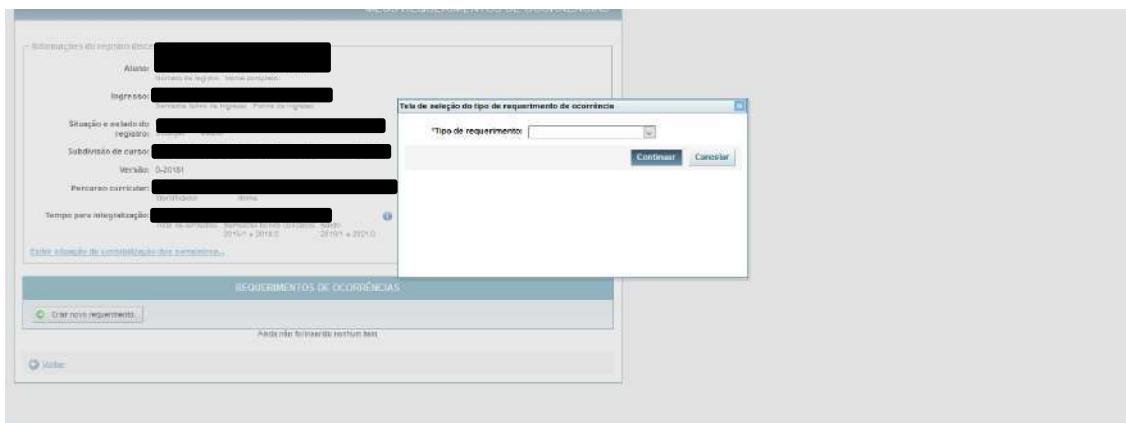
MEUS REQUERIMENTOS DE OCORRÊNCIAS

Informações do registro discente

Aluno:
Número de registro Nome completo

Ingresso:
Semestre letivo de ingresso Forma de ingresso

Situação e estado do registro:
Situação Estado

Subdivisão de curso:

Versão: 0-20181

Percurso curricular:
Identificador Nome

Tempo para integralização:
Total de semestres Semestre letivo cursado Médio
2019/1 a 2018/2 2019/1 a 2021/2

Exibir situação de contabilização dos semestres...

REQUERIMENTOS DE OCORRÊNCIAS

Criar novo requerimento

Ainda não formulado nenhum item

Voltar

Tela de seleção do tipo de requerimento de ocorrência

*Tipo de requerimento:

Continuar Cancelar